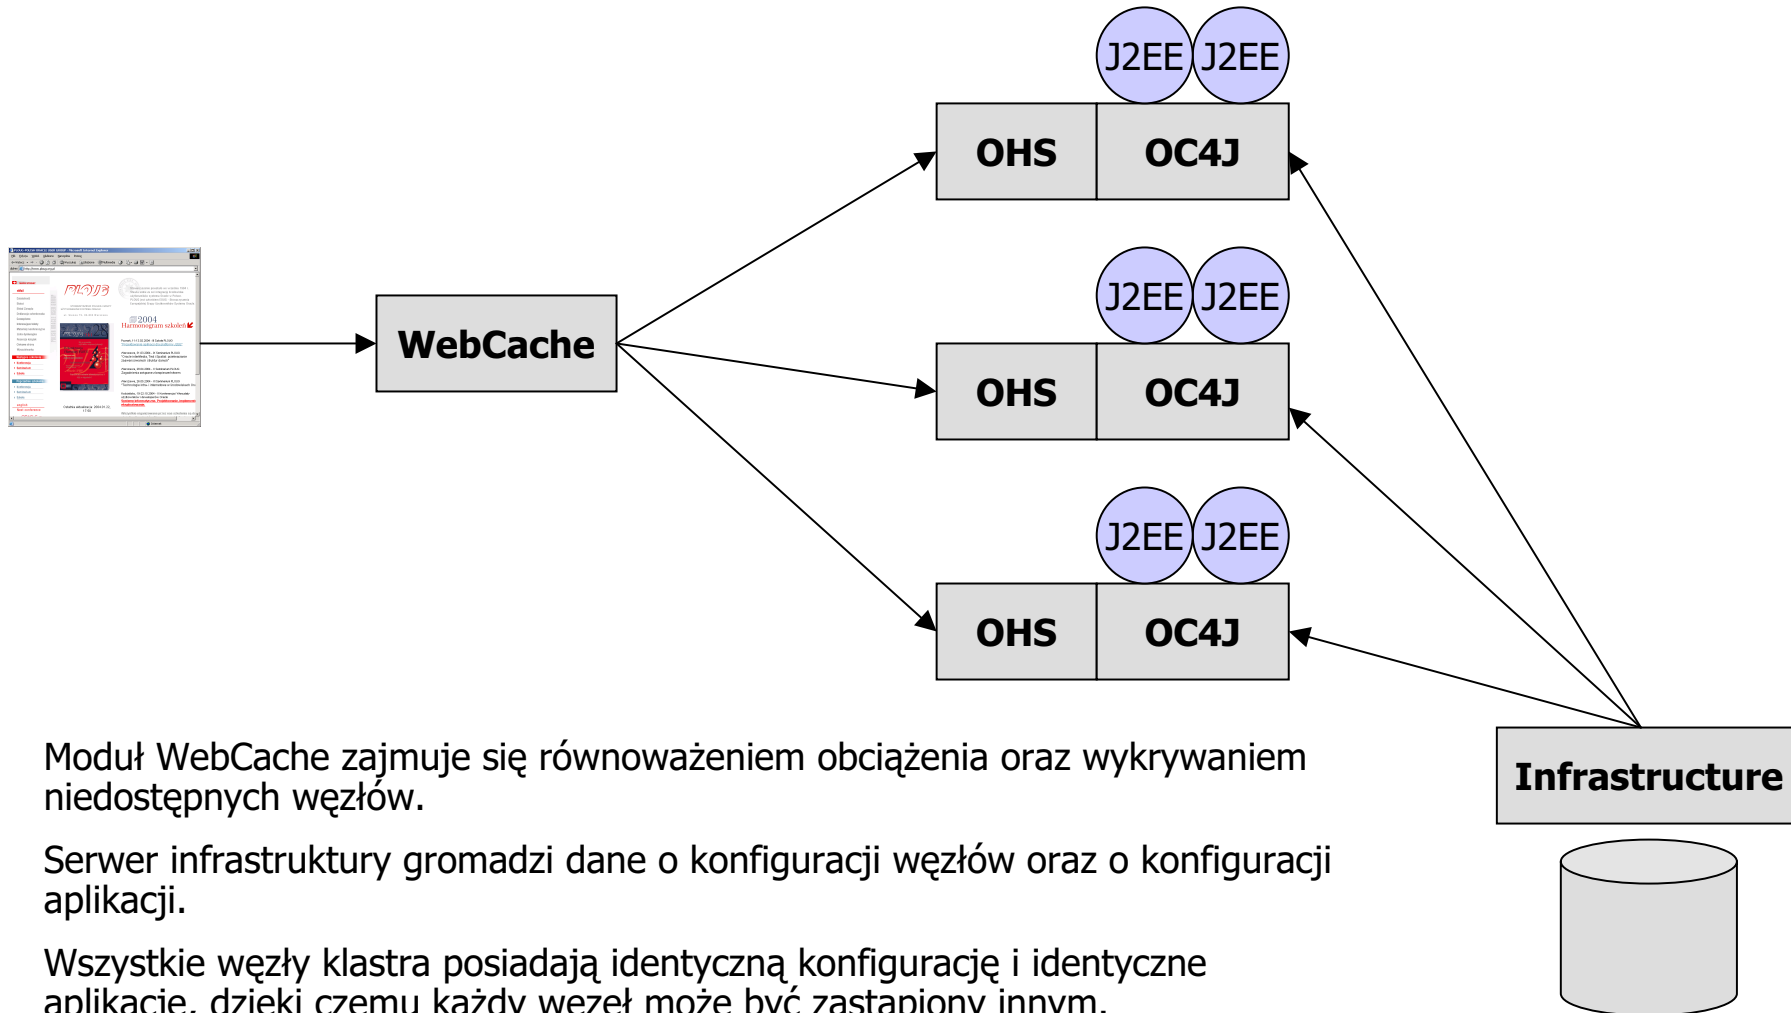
J2EE J2EE

OHS OC4J

J2EE J2EE

OHS OC4J

J2EE J2EE

OHS OC4J

WebCache

Infrastructure

Moduł WebCache zajmuje się równoważeniem obciążenia oraz wykrywaniem niedostępnych węzłów.

Serwer infrastruktury gromadzi dane o konfiguracji węzłów oraz o konfiguracji aplikacji.

Wszystkie węzły klastra posiadają identyczną konfigurację i identyczne aplikacje, dzięki czemu każdy węzeł może być zastąpiony innym.